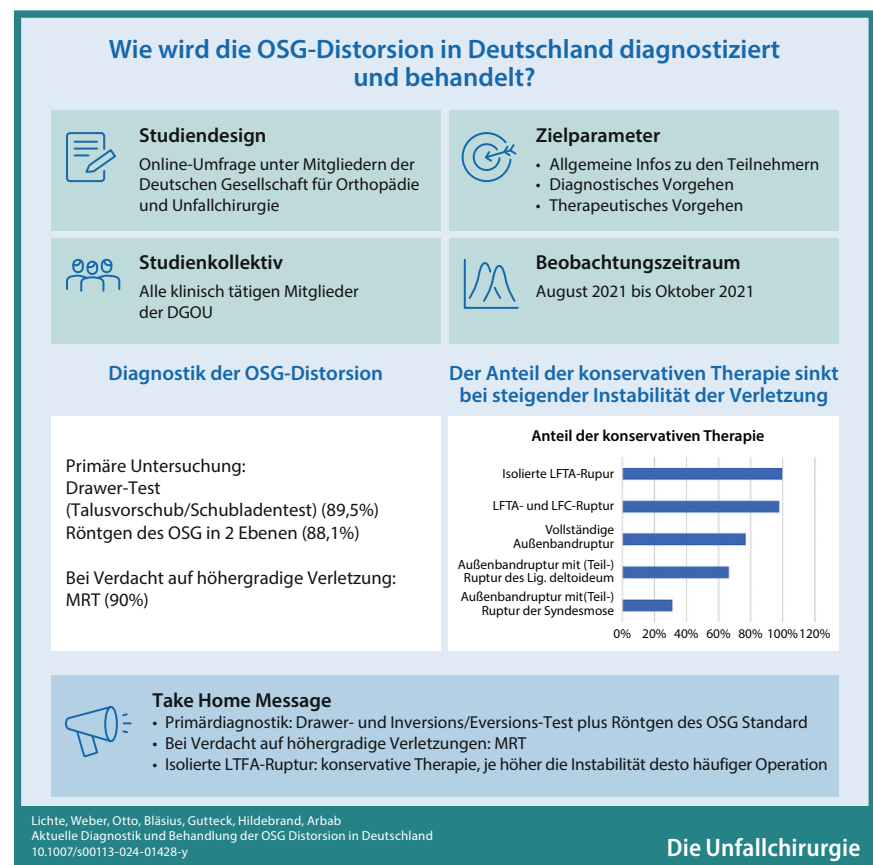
Wie wird die OSG-Distorsion in Deutschland diagnostiziert und behandelt?

Studiendesign
Online-Umfrage unter Mitgliedern der Deutschen Gesellschaft für Orthopädie und Unfallchirurgie

Zielparameter
• Allgemeine Infos zu den Teilnehmern
• Diagnostisches Vorgehen
• Therapeutisches Vorgehen

Studienkollektiv
Alle klinisch tätigen Mitglieder der DGOU

Beobachtungszeitraum
August 2021 bis Oktober 2021

Diagnostik der OSG-Distorsion

Primäre Untersuchung:
Drawer-Test
(Talusvorschub/Schubladentest) (89,5%)
Röntgen des OSG in 2 Ebenen (88,1%)

Bei Verdacht auf höhergradige Verletzung:
MRT (90%)

Der Anteil der konservativen Therapie sinkt bei steigender Instabilität der Verletzung

Anteil der konservativen Therapie

Isolierte LFTA-Rupur
LFTA- und LFC-Ruptur
Vollständige Außenbandruptur
Außenbandruptur mit (Teil-) Ruptur des Lig. deltoideum
Außenbandruptur mit(Teil-) Ruptur der Syndesmose

0% 20% 40% 60% 80% 100% 120%

Take Home Message
• Primärdiagnostik: Drawer- und Inversions/Eversions-Test plus Röntgen des OSG Standard
• Bei Verdacht auf höhergradige Verletzungen: MRT
• Isolierte LTFA-Ruptur: konservative Therapie, je höher die Instabilität desto häufiger Operation

Lichte, Weber, Otto, Bläsius, Gutteck, Hildebrand, Arbab
Aktuelle Diagnostik und Behandlung der OSG Distorsion in Deutschland
10.1007/s00113-024-01428-y

Die Unfallchirurgie